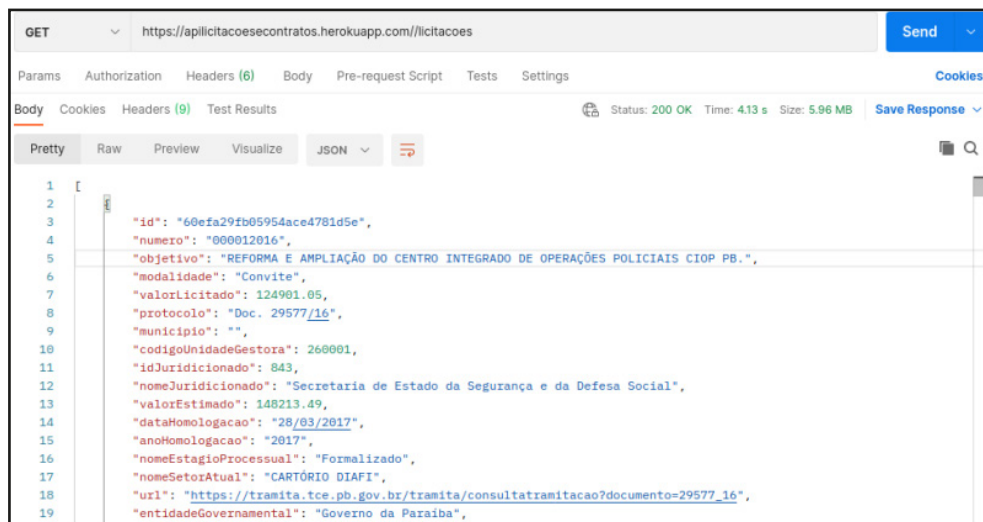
GET https://apilicitacoesecontratos.herokuapp.com//licitacoes Send

Params Authorization Headers (6) Body Pre-request Script Tests Settings Cookies

Body Cookies Headers (9) Test Results Status: 200 OK Time: 4.13 s Size: 5.96 MB Save Response

Pretty Raw Preview Visualize JSON

1 [
2 {
3 "id": "60efa29fb05954ace4781d5e",
4 "numero": "000012016",
5 "objetivo": "REFORMA E AMPLIAÇÃO DO CENTRO INTEGRADO DE OPERAÇÕES POLICIAIS CIOP PB.",
6 "modalidade": "Convite",
7 "valorLicitado": 124901.05,
8 "protocolo": "Doc. 29577/16",
9 "municipio": "",
10 "codigoUnidadeGestora": 260001,
11 "idJuridicionado": 843,
12 "nomeJuridicionado": "Secretaria de Estado da Segurança e da Defesa Social",
13 "valorEstimado": 148213.49,
14 "dataHomologacao": "28/03/2017",
15 "anoHomologacao": "2017",
16 "nomeEstagioProcessual": "Formalizado",
17 "nomeSetorAtual": "CARTÓRIO DIAFI",
18 "url": "https://tramita.tce.pb.gov.br/tramita/consultatramitacao?documento=29577_16",
19 "entidadeGovernamental": "Governo da Paraiba",